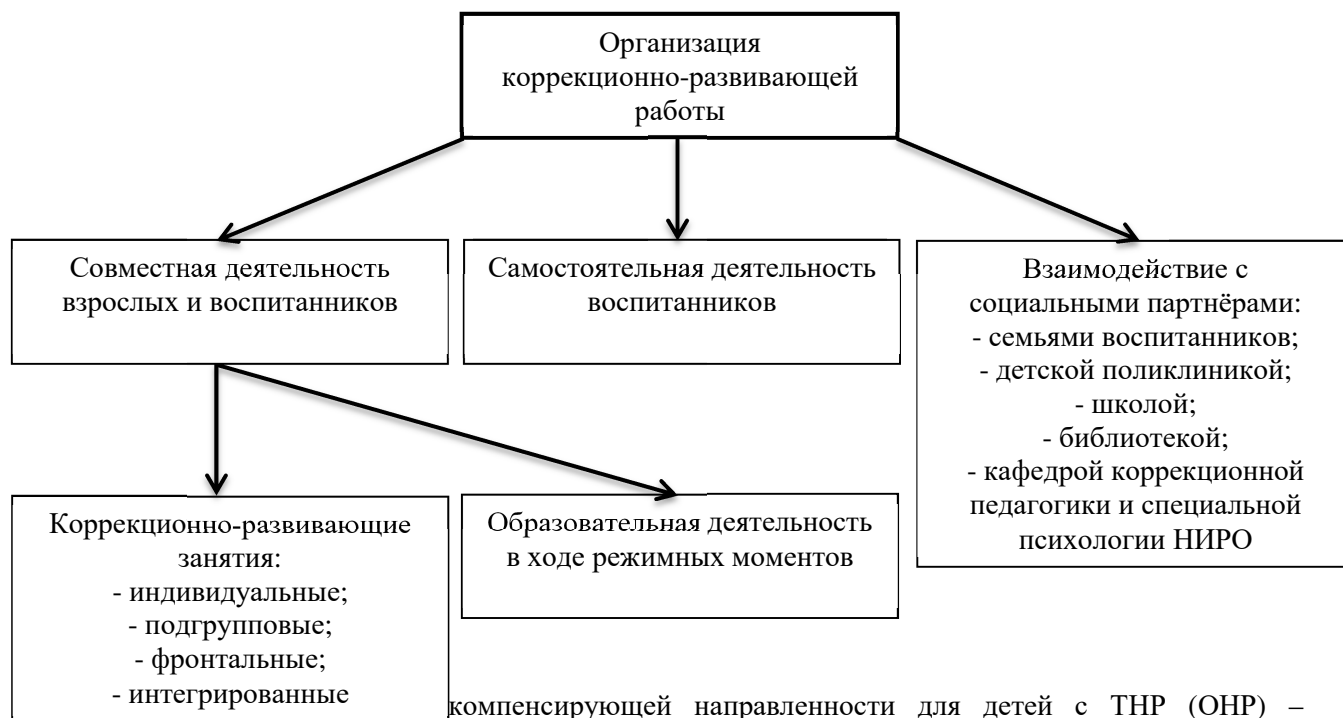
Организация коррекционно-развивающей работы

Совместная деятельность взрослых и воспитанников

Самостоятельная деятельность воспитанников

Взаимодействие с социальными партнёрами:
- семьями воспитанников;
- детской поликлиникой;
- школой;
- библиотекой;
- кафедрой коррекционной педагогики и специальной психологии НИРО

Коррекционно-развивающие занятия:
- индивидуальные;
- подгрупповые;
- фронтальные;
- интегрированные

Образовательная деятельность в ходе режимных моментов

компенсирующей направленности для детей с ТНР (ОНР) –